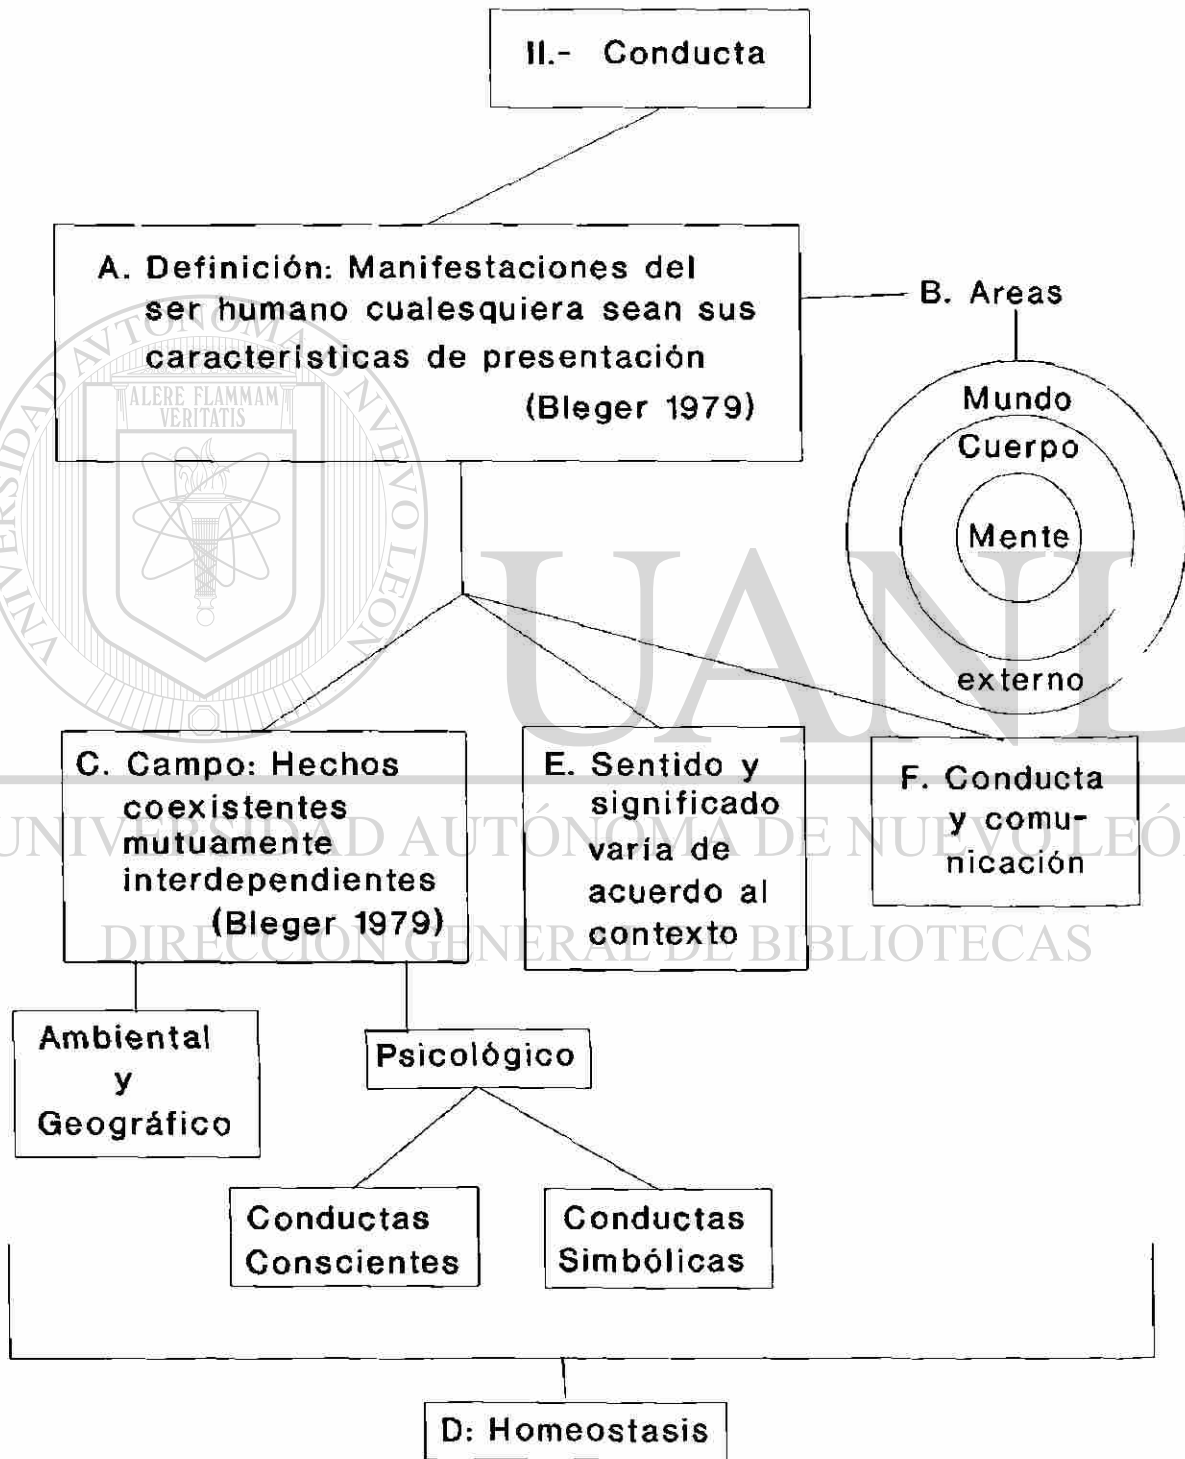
II.- Conducta

A. Definición: Manifestaciones del ser humano cualesquiera sean sus caracteristicas de presentación (Bleger 1979)

B. Areas

Mundo
Cuerpo
Mente
externo

UNIVERSIDAD AUTÓNOMA DE NUEVO LEÓN
ALERE FLAMMAM VERITATIS

UANL

C. Campo: Hechos coexistentes mutuamente interdependientes (Bleger 1979)

E. Sentido y significado varia de acuerdo al contexto

F. Conducta y comunicación

UNIVERSIDAD AUTÓNOMA DE NUEVO LEÓN
DIRECCIÓN GENERAL DE BIBLIOTECAS

Ambiental y Geográfico

Psicológico

Conductas Conscientes

Conductas Simbólicas

D: Homeostasis